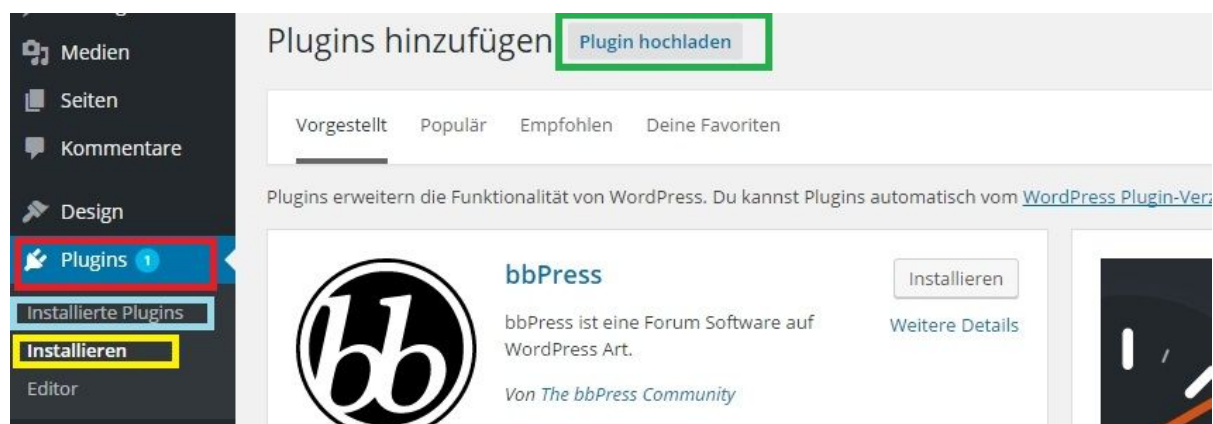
Medien
Seiten
Kommentare
Design
Plugins 1
Installierte Plugins
Installieren
Editor

Plugins hinzufügen Plugin hochladen

Vorgestellt Populär Empfohlen Deine Favoriten

Plugins erweitern die Funktionalität von WordPress. Du kannst Plugins automatisch vom WordPress Plugin-Verz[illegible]

bbPress
bbPress ist eine Forum Software auf WordPress Art.
Von The bbPress Community

Installieren
Weitere Details